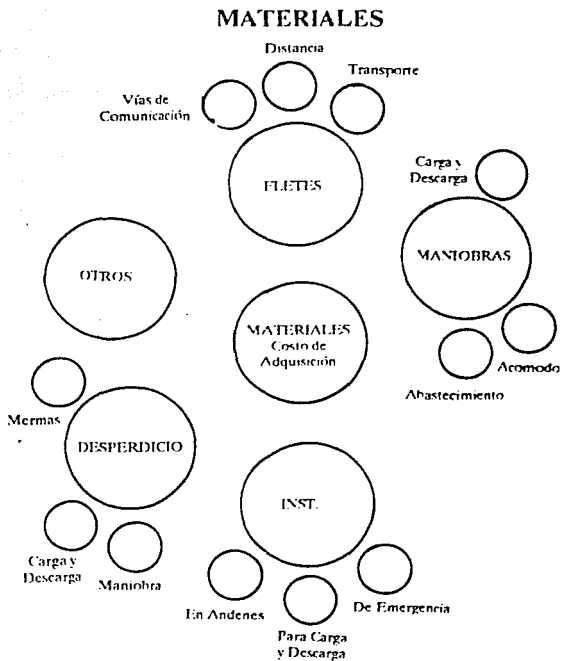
MATERIALES

Distancia

Vías de Comunicación

Transporte

FLETES

Carga y Descarga

MANIOBRAS

OTROS

MATERIALES Costo de Adquisición

Acomodo

Abastecimiento

Mermas

DESPERDICIO

INST.

Carga y Descarga

Maniobra

En Andenes

De Emergencia

Para Carga y Descarga